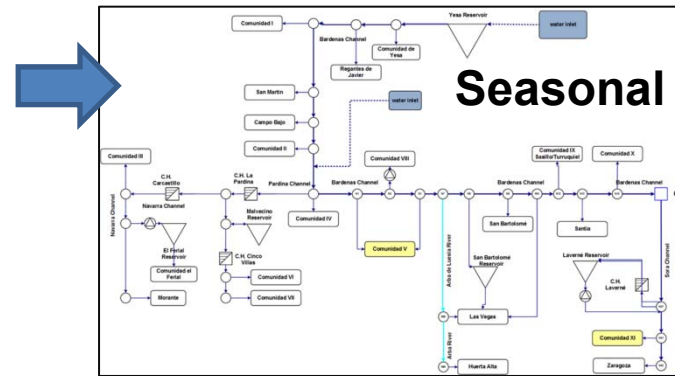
Comunidad I

Yesa Reservoir

water inlet

Bardenas Channel

Comunidad de Yesa

Regantes de Javier

Seasonal

San Martin

water inlet

Campo Bajo

Comunidad II

Comunidad III

C.H. Carcastillo

C.H. La Pardina

Pardina Channel

Bardenas Channel

Comunidad VIII

Comunidad IX Saso/Turruquiel

Comunidad X

Bardenas Channel

Bardenas Channel

Navarra Channel

Navarra Channel

Malvecino Reservoir

Comunidad IV

San Bartolomé

Santia

El Ferial Reservoir

C.H. Cinco Villas

Comunidad V

Arbo de Luesia River

San Bartolomé Reservoir

Laverne Reservoir

Sora Channel

Comunidad el Ferial

Comunidad VI

C.H. Laverné

Morante

Comunidad VII

Las Vegas

Comunidad XI

Arba River

Huerta Alta

Zaragoza